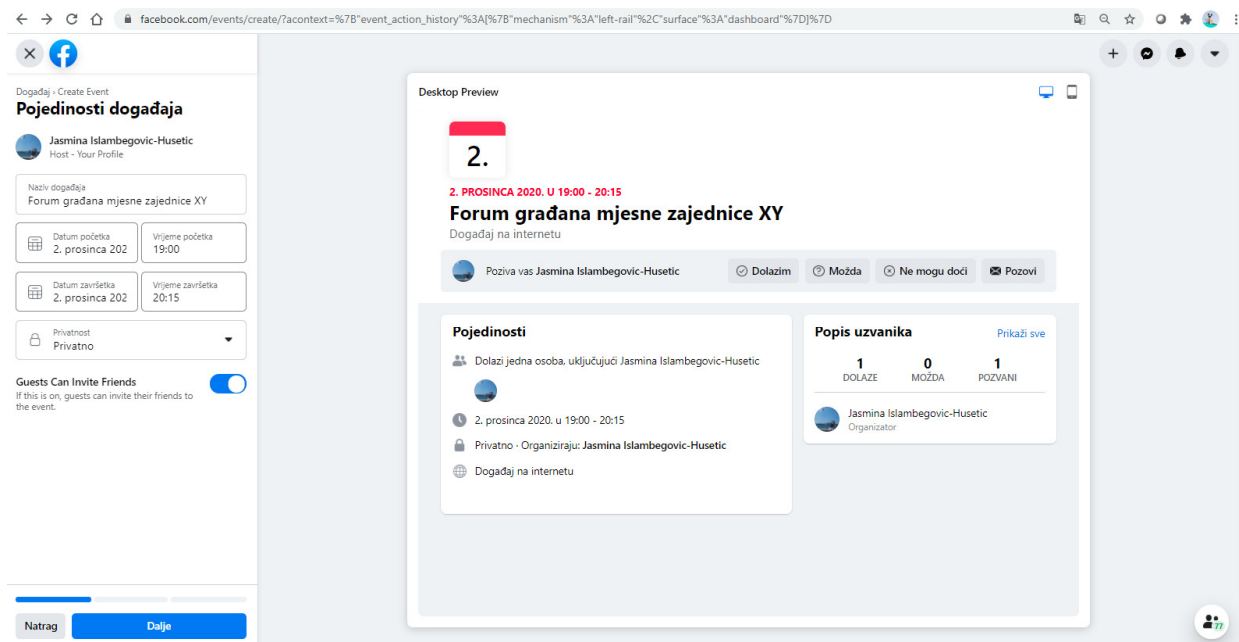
facebook.com/events/create/?acontext=%7B"event_action_history"%3A[%7B"mechanism"%3A"left-rail"%2C"surface"%3A"dashboard"%7D]%7D

Događaj › Create Event
Pojedinosti događaja

Jasmina Islambegovic-Husetic
Host - Your Profile

Naziv događaja
Forum građana mjesne zajednice XY

Datum početka
2. prosinca 202

Vrijeme početka
19:00

Datum završetka
2. prosinca 202

Vrijeme završetka
20:15

Privatnost
Privatno

Guests Can Invite Friends
If this is on, guests can invite their friends to the event.

Natrag
Dalje

Desktop Preview

2.

2. PROSINCA 2020. U 19:00 - 20:15
Forum građana mjesne zajednice XY
Događaj na internetu

Poziva vas Jasmina Islambegovic-Husetic
Dolazim
Možda
Ne mogu doći
Pozovi

Pojedinosti
Dolazi jedna osoba, uključujući Jasmina Islambegovic-Husetic
2. prosinca 2020. u 19:00 - 20:15
Privatno · Organiziraju: Jasmina Islambegovic-Husetic
Događaj na internetu

Popis uzvanika
Prikaži sve
1
DOLAZE
0
MOŽDA
1
POZVANI
Jasmina Islambegovic-Husetic
Organizator

77